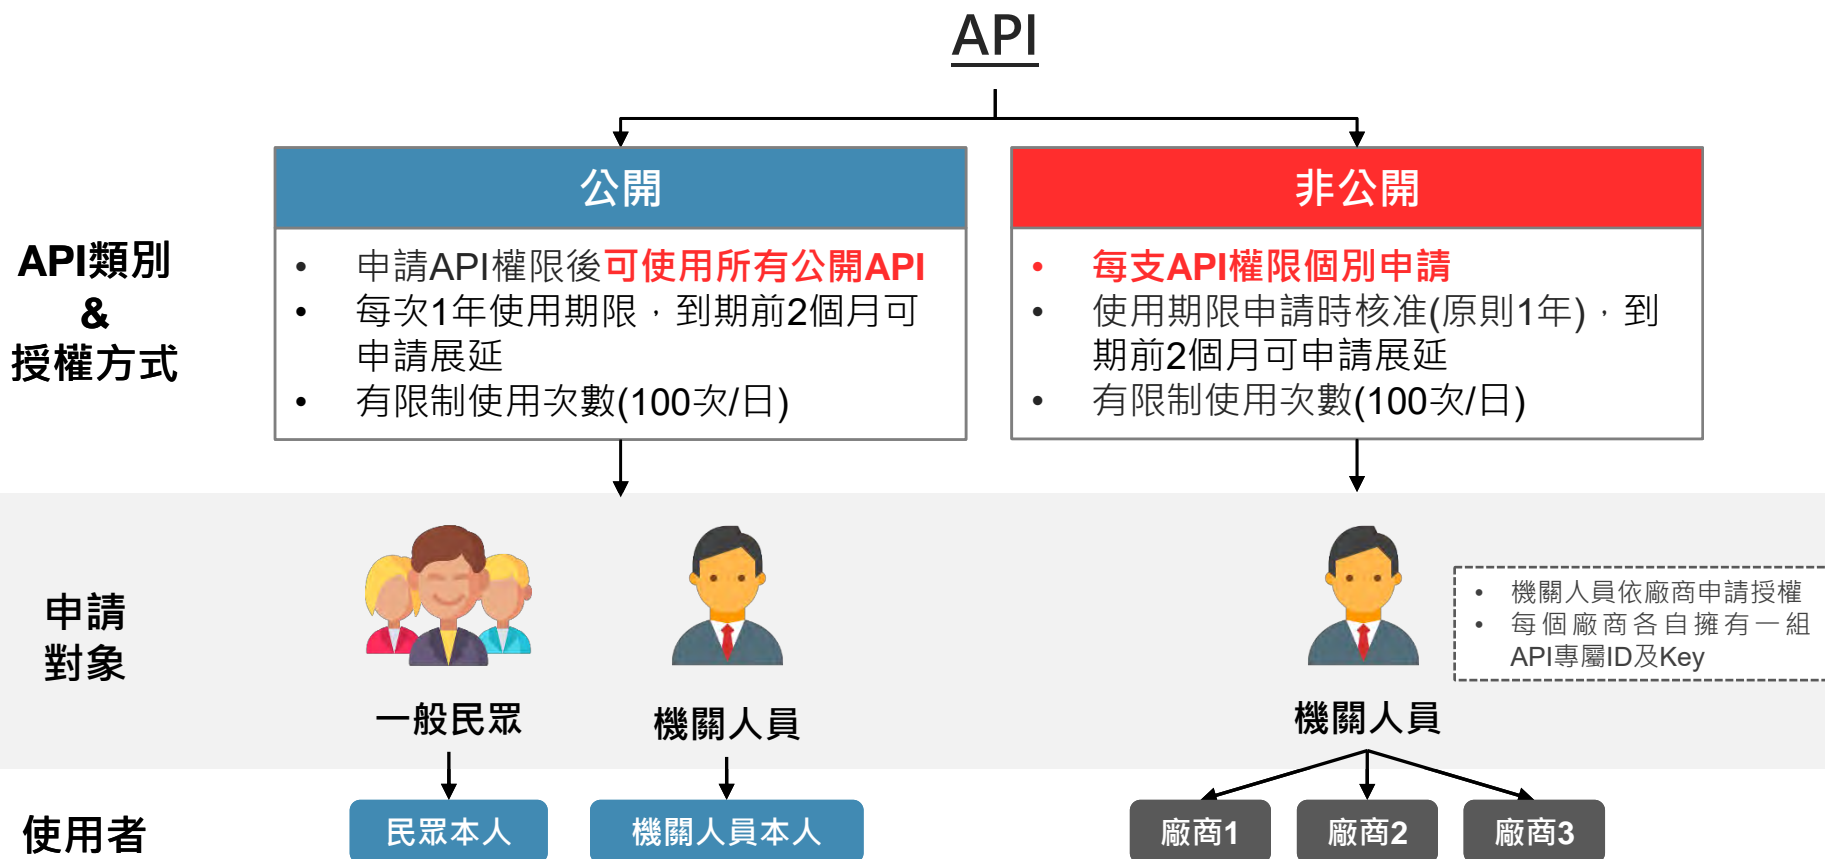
API

API類別
&
授權方式

公開

- 申請API權限後可使用所有公開API
- 每次1年使用期限，到期前2個月可申請展延
- 有限制使用次數(100次/日)

非公開

- 每支API權限個別申請
- 使用期限申請時核准(原則1年)，到期前2個月可申請展延
- 有限制使用次數(100次/日)

申請
對象

一般民眾

機關人員

機關人員

- 機關人員依廠商申請授權
- 每個廠商各自擁有一組API專屬ID及Key

使用者

民眾本人

機關人員本人

廠商1

廠商2

廠商3